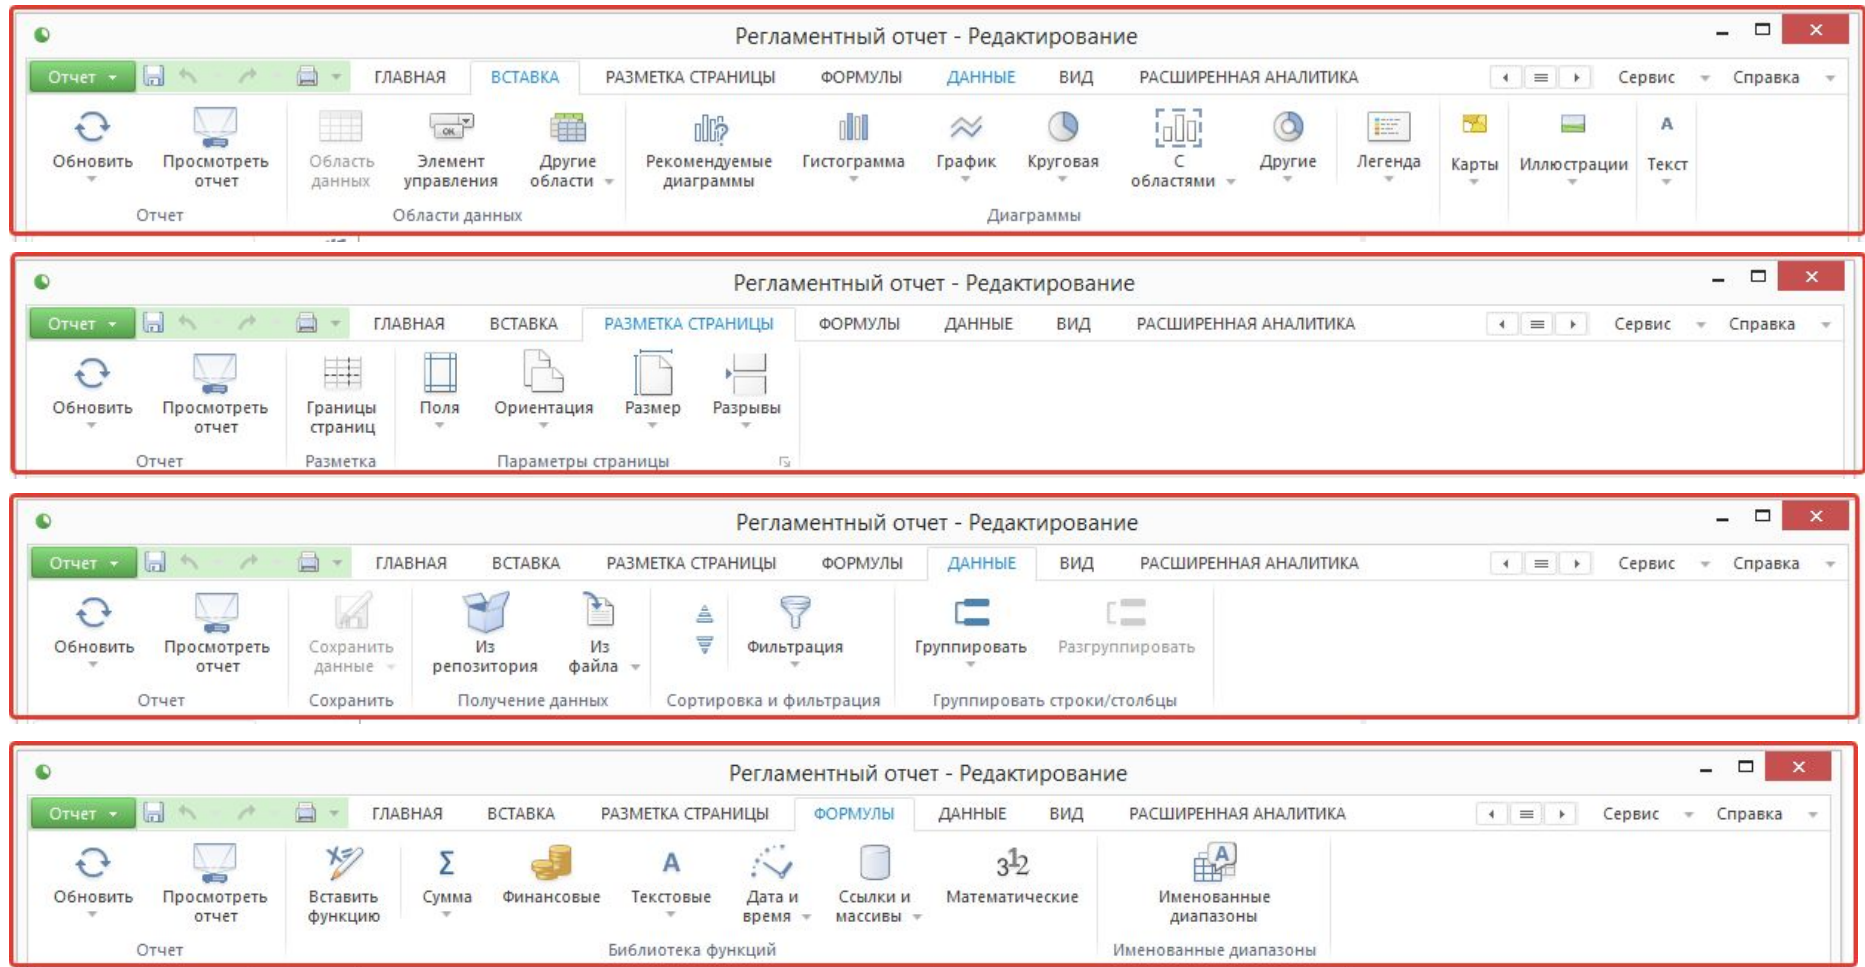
Регламентный отчет - Редактирование

Отчет ГЛАВНАЯ ВСТАВКА РАЗМЕТКА СТРАНИЦЫ ФОРМУЛЫ ДАННЫЕ ВИД РАСШИРЕННАЯ АНАЛИТИКА Сервис Справка

Обновить Просмотреть отчет Область данных Элемент управления Другие области Рекомендуемые диаграммы Гистограмма График Круговая С областями Другие Легенда Карты Иллюстрации Текст

Отчет Области данных Диаграммы

Регламентный отчет - Редактирование

Отчет ГЛАВНАЯ ВСТАВКА РАЗМЕТКА СТРАНИЦЫ ФОРМУЛЫ ДАННЫЕ ВИД РАСШИРЕННАЯ АНАЛИТИКА Сервис Справка

Обновить Просмотреть отчет Границы страниц Поля Ориентация Размер Разрывы

Отчет Разметка Параметры страницы

Регламентный отчет - Редактирование

Отчет ГЛАВНАЯ ВСТАВКА РАЗМЕТКА СТРАНИЦЫ ФОРМУЛЫ ДАННЫЕ ВИД РАСШИРЕННАЯ АНАЛИТИКА Сервис Справка

Обновить Просмотреть отчет Сохранить данные Из репозитория Из файла Фильтрация Группировать Разгруппировать

Отчет Сохранить Получение данных Сортировка и фильтрация Группировать строки/столбцы

Регламентный отчет - Редактирование

Отчет ГЛАВНАЯ ВСТАВКА РАЗМЕТКА СТРАНИЦЫ ФОРМУЛЫ ДАННЫЕ ВИД РАСШИРЕННАЯ АНАЛИТИКА Сервис Справка

Обновить Просмотреть отчет Вставить функцию Сумма Финансовые Текстовые Дата и время Ссылки и массивы Математические Именованные диапазоны

Отчет Библиотека функций Именованные диапазоны